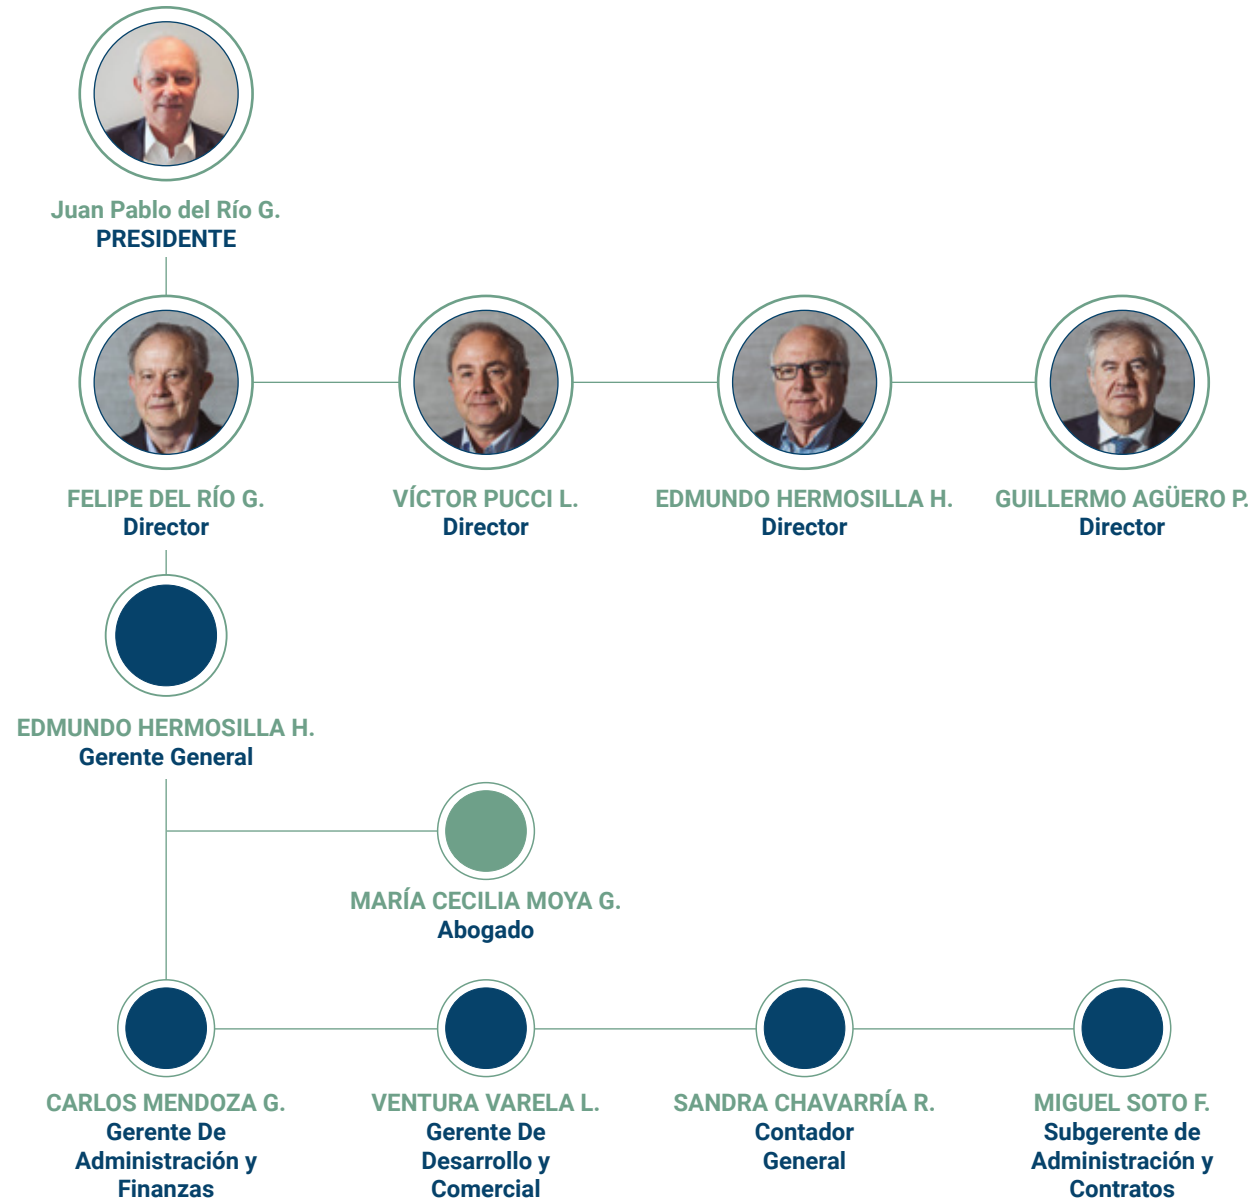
Juan Pablo del Río G.
PRESIDENTE

FELIPE DEL RÍO G.
Director

VÍCTOR PUCCI L.
Director

EDMUNDO HERMOSILLA H.
Director

GUILLERMO AGÜERO P.
Director

EDMUNDO HERMOSILLA H.
Gerente General

MARÍA CECILIA MOYA G.
Abogado

CARLOS MENDOZA G.
Gerente De Administración y Finanzas

VENTURA VARELA L.
Gerente De Desarrollo y Comercial

SANDRA CHAVARRÍA R.
Contador General

MIGUEL SOTO F.
Subgerente de Administración y Contratos